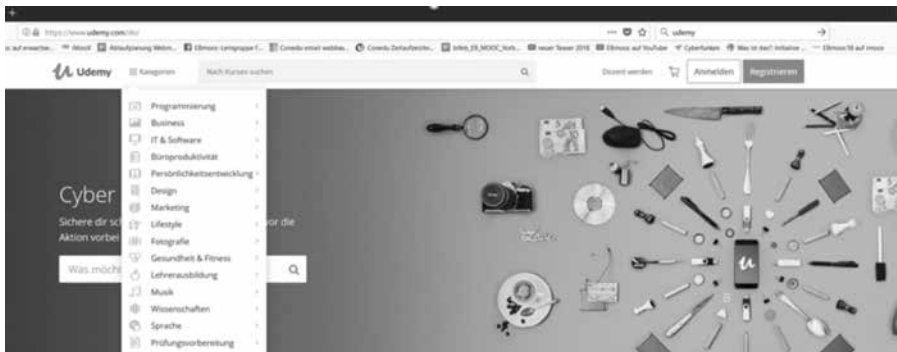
https://www.udemy.com/de/

udemy

Udemy

Kategorien

Nach Kursen suchen

Dozent werden

Anmelden

Registrieren

Programmierung

Business

IT & Software

Büroproduktivität

Persönlichkeitsentwicklung

Design

Marketing

Lifestyle

Fotografie

Gesundheit & Fitness

Lehrerausbildung

Musik

Wissenschaften

Sprache

Prüfungsvorbereitung

Cyber

Sichere dir sc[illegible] vor die Aktion vorbei

Was möcht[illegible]